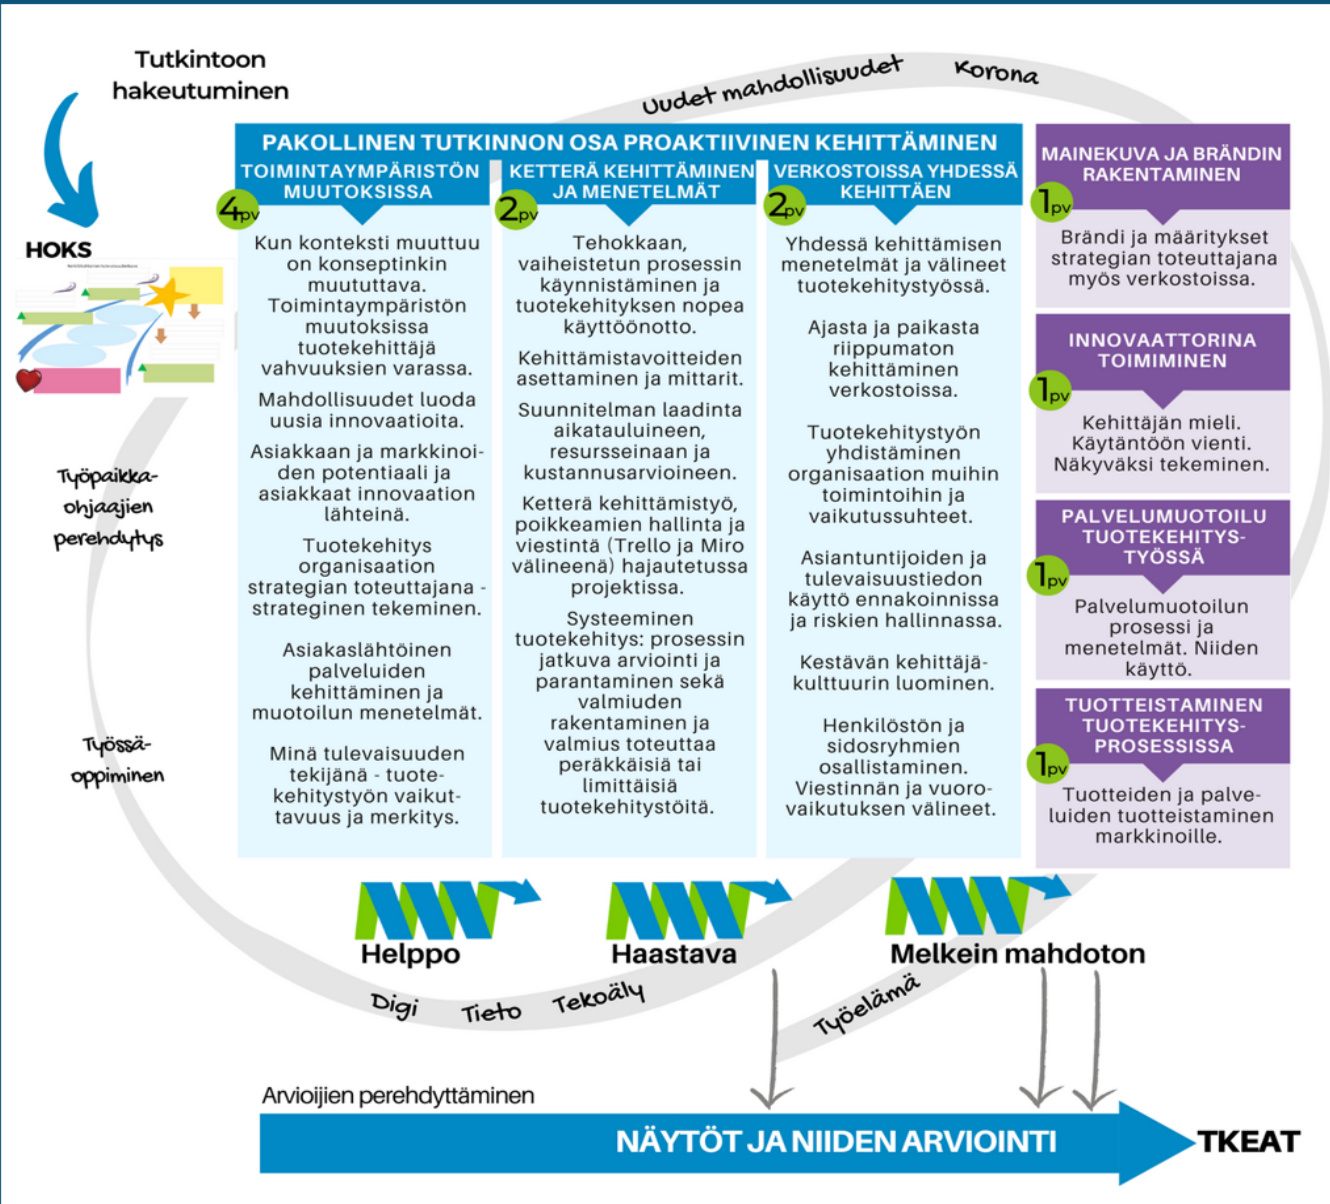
Tutkintoon hakeutuminen

Uudet mahdollisuudet

Korona

HOKS

PAKOLLINEN TUTKINNON OSA PROAKTIIVINEN KEHITTÄMINEN

TOIMINTAYMPÄRISTÖN MUUTOKSISSA

4pv

Kun konteksti muuttuu on konseptinkin muututtava. Toimintaympäristön muutoksissa tuotekehittäjä vahvuuksien varassa.

Mahdollisuudet luoda uusia innovaatioita.

Asiakkaan ja markkinoiden potentiaali ja asiakkaat innovaation lähteinä.

Tuotekehitys organisaation strategian toteuttajana - strateginen tekeminen.

Asiakaslähtöinen palveluiden kehittäminen ja muotoilun menetelmät.

Minä tulevaisuuden tekijänä - tuotekehitystyön vaikuttavuus ja merkitys.

KETTERÄ KEHITTÄMINEN JA MENETELMÄT

2pv

Tehokkaan, vaiheistetun prosessin käynnistäminen ja tuotekehityksen nopea käyttöönotto.

Kehittämistavoitteiden asettaminen ja mittarit.

Suunnitelman laadinta aikatauluineen, resursseinaan ja kustannusarvioineen.

Ketterä kehittämistyö, poikkeamien hallinta ja viestintä (Trello ja Miro välineenä) hajautetussa projektissa.

Systeeminen tuotekehitys: prosessin jatkuva arviointi ja parantaminen sekä valmiuden rakentaminen ja valmius toteuttaa peräkkäisiä tai limittäisiä tuotekehitystöitä.

VERKOSTOISSA YHDESSÄ KEHITTÄEN

2pv

Yhdessä kehittämisen menetelmät ja välineet tuotekehitystyössä.

Ajasta ja paikasta riippumaton kehittäminen verkostoissa.

Tuotekehitystyön yhdistäminen organisaation muihin toimintoihin ja vaikutussuhteet.

Asiantuntijoiden ja tulevaisuustiedon käyttö ennakoinnissa ja riskien hallinnassa.

Kestävän kehittäjäkulttuurin luominen.

Henkilöstön ja sidosryhmien osallistaminen. Viestinnän ja vuorovaikutuksen välineet.

MAINEKUVA JA BRÄNDIN RAKENTAMINEN

1pv

Brändi ja määritykset strategian toteuttajana myös verkostoissa.

INNOVAATTORINA TOIMIMINEN

1pv

Kehittäjän mieli. Käytäntöön vienti. Näkyväksi tekeminen.

PALVELUMUOTOILU TUOTEKEHITYSTYÖSSÄ

1pv

Palvelumuotoilun prosessi ja menetelmät. Niiden käyttö.

TUOTTEISTAMINEN TUOTEKEHITYSPROSESSISSA

1pv

Tuotteiden ja palveluiden tuotteistaminen markkinoille.

Työpaikkaohjaajien perehdytys

Työssäoppiminen

Helppo

Haastava

Melkein mahdoton

Digi

Tieto

Tekoäly

Työelämä

Arvioijien perehdyttäminen

NÄYTÖT JA NIIDEN ARVIOINTI

TKEAT